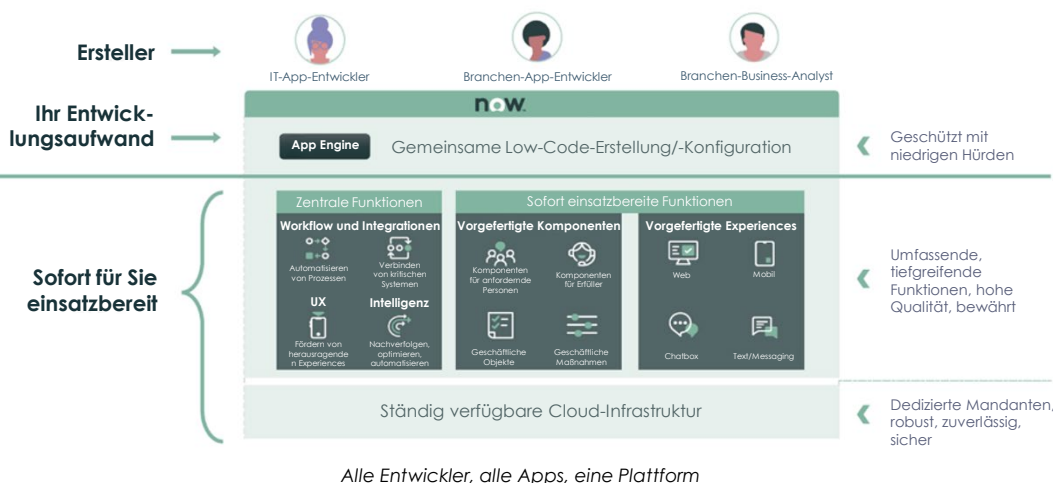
Ersteller

IT-App-Entwickler

Branchen-App-Entwickler

Branchen-Business-Analyst

Ihr Entwicklungsaufwand

now.

App Engine

Gemeinsame Low-Code-Erstellung/-Konfiguration

Geschützt mit niedrigen Hürden

Sofort für Sie einsatzbereit

Zentrale Funktionen

Workflow und Integrationen

Automatisieren von Prozessen

Verbinden von kritischen Systemen

UX

Fördern von herausragende n Experiences

Intelligenz

Nachverfolgen, optimieren, automatisieren

Sofort einsatzbereite Funktionen

Vorgefertigte Komponenten

Komponenten für anfordernde Personen

Komponenten für Erfüller

Geschäftliche Objekte

Geschäftliche Maßnahmen

Vorgefertigte Experiences

Web

Mobil

Chatbox

Text/Messaging

Umfassende, tiefgreifende Funktionen, hohe Qualität, bewährt

Ständig verfügbare Cloud-Infrastruktur

Dedizierte Mandanten, robust, zuverlässig, sicher

Alle Entwickler, alle Apps, eine Plattform